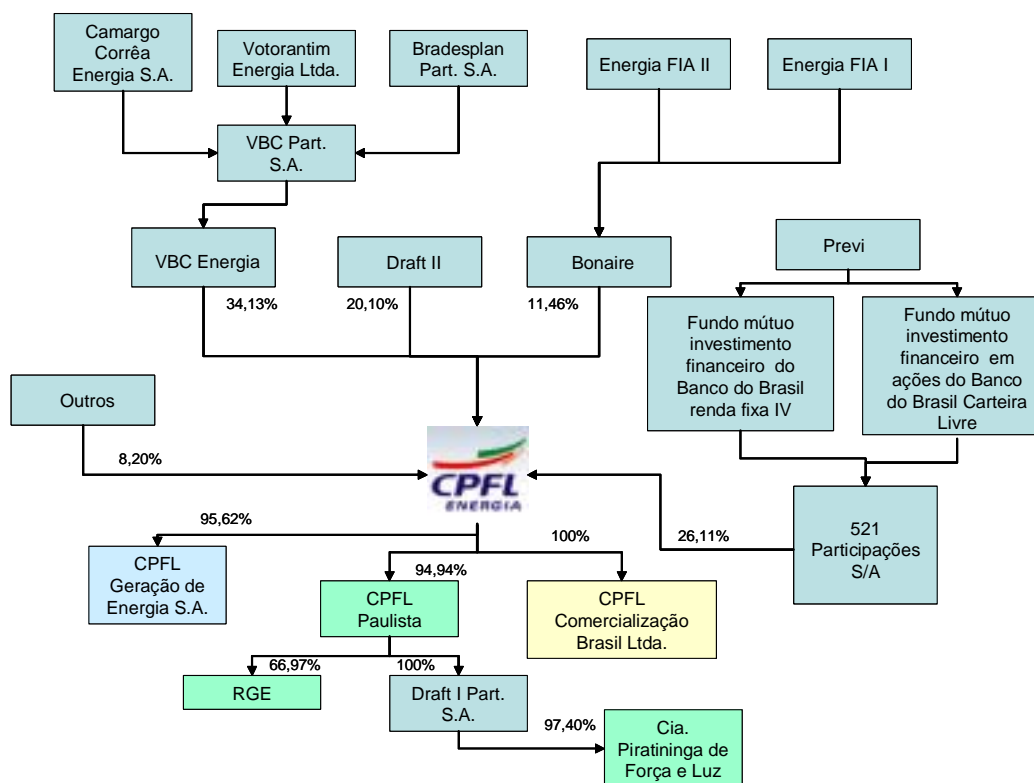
Camargo Corrêa Energia S.A.

Votorantim Energia Ltda.

Bradesplan Part. S.A.

Energia FIA II

Energia FIA I

VBC Part. S.A.

VBC Energia

Draft II

Bonaire

Previ

34,13%

20,10%

11,46%

Fundo mútuo investimento financeiro do Banco do Brasil renda fixa IV

Fundo mútuo investimento financeiro em ações do Banco do Brasil Carteira Livre

Outros

8,20%

CPFL ENERGIA

95,62%

100%

26,11%

CPFL Geração de Energia S.A.

94,94%

521 Participações S/A

CPFL Paulista

CPFL Comercialização Brasil Ltda.

66,97%

100%

RGE

Draft I Part. S.A.

97,40%

Cia. Piratininga de Força e Luz